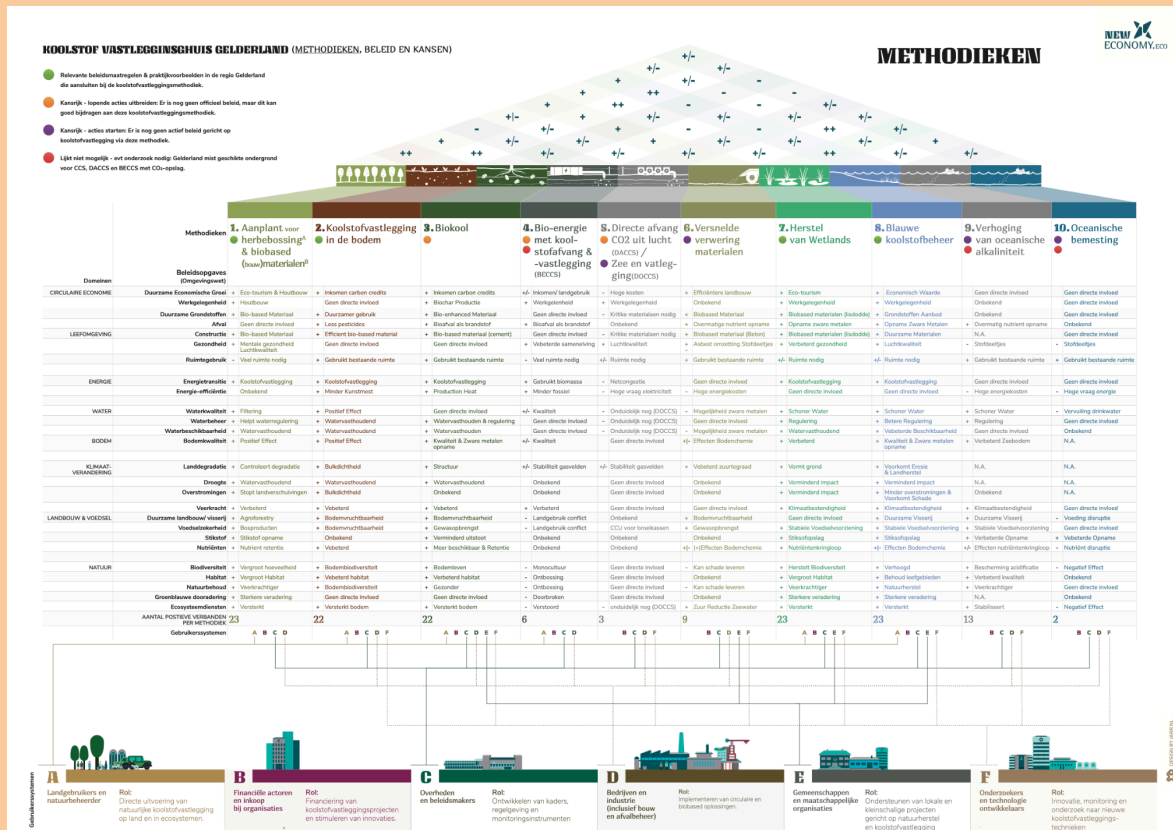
KOOLSTOF VASTLEGGINGSHUIS GELDERLAND (METHODIEKEN, BELEID EN KANSEN)

Relevante beleidsmaatregelen & praktijkvoorbeelden in de regio Gelderland die aansluiten bij de koolstofvastleggingsmethodiek.

Kansrijk - lopende acties uitbreiden: Er is nog geen officieel beleid, maar dit kan goed bijdragen aan deze koolstofvastleggingsmethodiek.

Kansrijk - acties starten: Er is nog geen actief beleid gericht op koolstofvastlegging via deze methodiek.

Lijkt niet mogelijk - evt onderzoek nodig: Gelderland mist geschikte ondergrond voor CCS, DACCS en BECCS met CO₂-opslag.

METHODIEKEN

NEW ECONOMY.eco

Methodieken

Beleidsopgaves (Omgevingswet)

Domeinen

1. Aanplant voor herbebossing & biobased (bouw)materialen
2. Koolstofvastlegging in de bodem
3. Biokool
4. Bio-energie met koolstofafvang & -vastlegging (BECCS)
5. Directe afvang CO2 uit lucht (DACCS) / Zee en vatlegging (DOCCS)
6. Versnelde verwering materialen
7. Herstel van Wetlands
8. Blauwe koolstofbeheer
9. Verhoging van oceanische alkaliniteit
10. Oceanische bemesting

| Domein | Beleidsopgave | 1 | 2 | 3 | 4 | 5 | 6 | 7 | 8 | 9 | 10 |
|---|---|---|---|---|---|---|---|---|---|---|---|
| CIRCULAIRE ECONOMIE | Duurzame Economische Groei | + Eco-tourism & Houtbouw | + Inkomen carbon credits | + Inkomen carbon credits | +/- Inkomen/ landgebruik | - Hoge kosten | + Efficiëntere landbouw | + Eco-tourism | + Economisch Waarde | Geen directe invloed | Geen directe invloed |
| | Werkgelegenheid | + Houtbouw | Geen directe invloed | + Biochar Productie | + Werkgelegenheid | + Werkgelegenheid | Onbekend | + Werkgelegenheid | + Werkgelegenheid | Onbekend | Geen directe invloed |
| | Duurzame Grondstoffen | + Bio-based Materiaal | + Duurzamer gebruik | + Bio-enhanced Materiaal | Geen directe invloed | - Kritieke materialen nodig | + Biobased Materiaal | + Biobased materialen (lisdodde) | + Grondstoffen Aanbod | Onbekend | Geen directe invloed |
| | Afval | Geen directe invloed | + Less pesticides | + Bioafval als brandstof | + Bioafval als brandstof | Onbekend | + Overmatige nutriënt opname | + Opname zware metalen | + Opname Zware Metalen | + Overmatig nutriënt opname | Onbekend |
| LEEFOMGEVING | Constructie | + Bio-based Materiaal | + Efficiënt bio-based material | + Bio-based materiaal (cement) | Geen directe invloed | - Kritieke materialen nodig | + Biobased materiaal (Beton) | + Biobased materialen (lisdodde) | + Duurzame Materialen | N.A. | Geen directe invloed |
| | Gezondheid | + Mentale gezondheid Luchtkwaliteit | Geen directe invloed | Geen directe invloed | + Verbeterde samenleving | + Luchtkwaliteit | + Asbest omzetting Stofdeeltjes | + Verbeterd gezondheid | + Luchtkwaliteit | - Stofdeeltjes | - Stofdeeltjes |
| | Ruimtegebruik | - Veel ruimte nodig | + Gebruikt bestaande ruimte | + Gebruikt bestaande ruimte | - Veel ruimte nodig | +/- Ruimte nodig | + Gebruikt bestaande ruimte | +/- Ruimte nodig | +/- Ruimte nodig | + Gebruikt bestaande ruimte | + Gebruikt bestaande ruimte |
| ENERGIE | Energietransitie | + Koolstofvastlegging | + Koolstofvastlegging | + Koolstofvastlegging | + Gebruikt biomassa | - Netcongestie | Geen directe invloed | + Koolstofvastlegging | + Koolstofvastlegging | Geen directe invloed | Geen directe invloed |
| | Energie-efficiëntie | Onbekend | + Minder Kunstmest | + Production Heat | + Minder fossiel | - Hoge vraag elektriciteit | - Hoge energiekosten | Geen directe invloed | Geen directe invloed | - Hoge energiekosten | - Hoge vraag energie |
| WATER | Waterkwaliteit | + Filtering | + Positief Effect | Geen directe invloed | +/- Kwaliteit | - Onduidelijk nog (DOCCS) | +/- Mogelijkheid zware metalen | + Schoner Water | + Schoner Water | + Schoner Water | - Vervuiling drinkwater |
| | Waterbeheer | + Helpt waterregulering | + Watervasthoudend | + Watervasthoudend & regulering | Geen directe invloed | - Onduidelijk nog (DOCCS) | Geen directe invloed | + Regulering | + Betere Regulering | + Regulering | Geen directe invloed |
| | Waterbeschikbaarheid | + Watervasthoudend | + Watervasthoudend | + Watervasthoudend | Geen directe invloed | - Onduidelijk nog (DOCCS) | - Mogelijkheid zware metalen | + Watervasthoudend | + Verbeterde Beschikbaarheid | Geen directe invloed | Onbekend |
| BODEM | Bodemkwaliteit | + Positief Effect | + Positief Effect | + Kwaliteit & Zware metalen opname | +/- Kwaliteit | Geen directe invloed | +/- Effecten Bodemchemie | + Verbeterd | + Kwaliteit & Zware metalen opname | + Verbeterd Zeebodem | N.A. |
| KLIMAAT-VERANDERING | Landdegradatie | + Controleert degradatie | + Bulkdichtheid | + Structuur | +/- Stabiliteit gasvelden | +/- Stabiliteit gasvelden | + Vebeterd zuurtegraad | + Vormt grond | + Voorkomt Erosie & Landherstel | N.A. | N.A. |
| | Droogte | + Watervasthoudend | + Watervasthoudend | + Watervasthoudend | Onbekend | Geen directe invloed | Onbekend | + Verminderd impact | + Verminderd impact | N.A. | N.A. |
| | Overstromingen | + Stopt landverschuivingen | + Bulkdichtheid | Onbekend | Onbekend | Geen directe invloed | Onbekend | + Verminderd impact | + Minder overstromingen & Voorkomt Schade | Onbekend | N.A. |
| LANDBOUW & VOEDSEL | Veerkracht | + Verbeterd | + Vebeterd | + Vebeterd | + Verbeterd | Geen directe invloed | Geen directe invloed | + Klimaatbestendigheid | + Klimaatbestendigheid | + Klimaatbestendigheid | N.A. |
| | Duurzame landbouw/ visserij | + Agroforestry | + Bodemvruchtbaarheid | + Bodemvruchtbaarheid | - Landgebruik conflict | Onbekend | + Bodemvruchtbaarheid | Geen directe invloed | + Duurzame Visserij | + Duurzame Visserij | - Voeding disruptie |
| | Voedselzekerheid | + Bosproducten | + Bodemvruchtbaarheid | + Gewasopbrengst | - Landgebruik conflict | CO2 voor broeikassen | + Gewasopbrengst | + Stabiele Voedselvoorziening | + Stabiele Voedselvoorziening | + Stabiele Voedselvoorziening | Geen directe invloed |
| | Stikstof | + Stikstof opname | Onbekend | + Verminderd uitstoot | Onbekend | Onbekend | Onbekend | + Stikstof opname | + Stikstofopslag | + Verbeterde Opname | + Verbeterde Opname |
| | Nutriënten | + Nutrient retentie | + Vebeterd | + Meer beschikbaar & Retentie | Onbekend | Onbekend | +/- (+)Effecten Bodemchemie | + Nutriëntenkringloop | +/- Effecten Bodemchemie | +/- Effecten nutriëntenkringloop | - Nutriënt disruptie |
| NATUUR | Biodiversiteit | + Vergroot hoeveelheid | + Bodembiodiversiteit | + Bodemleven | - Monocultuur | Geen directe invloed | - Kan schade leveren | + Herstelt Biodiversiteit | + Verhoogd | + Bescherming acidificatie | - Negatief Effect |
| | Habitat | + Vergroot Habitat | + Vebeterd habitat | + Verbeterd habitat | - Ontbossing | Geen directe invloed | Geen directe invloed | + Vergroot Habitat | + Behoud leefgebieden | + Verbeterd kwaliteit | Onbekend |
| | Natuurbehoud | + Veerkrachtiger | + Bodembiodiversiteit | + Gezonder | - Ontbossing | Geen directe invloed | - Kan schade leveren | + Veerkrachtiger | + Natuurherstel | + Veerkrachtiger | Onbekend |
| | Groenblauwe dooradering | + Sterkere veradering | Geen directe invloed | Geen directe invloed | - Doorbroken | Geen directe invloed | Geen directe invloed | + Sterkere verading | + Sterkere verading | N.A. | Onbekend |
| | Ecosysteemdiensten | + Versterkt | + Versterkt bodem | + Versterkt bodem | - Verstoord | - onduidelijk nog (DOCCS) | + Zuur Reductie Zeewater | + Versterkt | + Versterkt | + Stabiliseert | - Negatief Effect |
| | AANTAL POSITIEVE VERBANDEN PER METHODIEK | 23 | 22 | 22 | 6 | 3 | 9 | 23 | 23 | 13 | 2 |
| | Gebruikerssystemen | A B C D | A B C D F | A B C D E F | A B C D | B C D F | B C D E F | A B C E F | A B C E F | B C D F | B C D F |

Gebruikerssystemen

A Landgebruikers en natuurbeheerder — Rol: Directe uitvoering van natuurlijke koolstofvastlegging op land en in ecosystemen.

B Financiële actoren en inkoop bij organisaties — Rol: Financiering van koolstofvastleggingsprojecten en stimuleren van innovaties.

C Overheden en beleidsmakers — Rol: Ontwikkelen van kaders, regelgeving en monitoringsinstrumenten

D Bedrijven en industrie (inclusief bouw en afvalbeheer) — Rol: Implementeren van circulaire en biobased oplossingen.

E Gemeenschappen en maatschappelijke organisaties — Rol: Ondersteunen van lokale en kleinschalige projecten gericht op natuurherstel en koolstofvastlegging

F Onderzoekers en technologie ontwikkelaars — Rol: Innovatie, monitoring en onderzoek naar nieuwe koolstofvastleggings-technieken